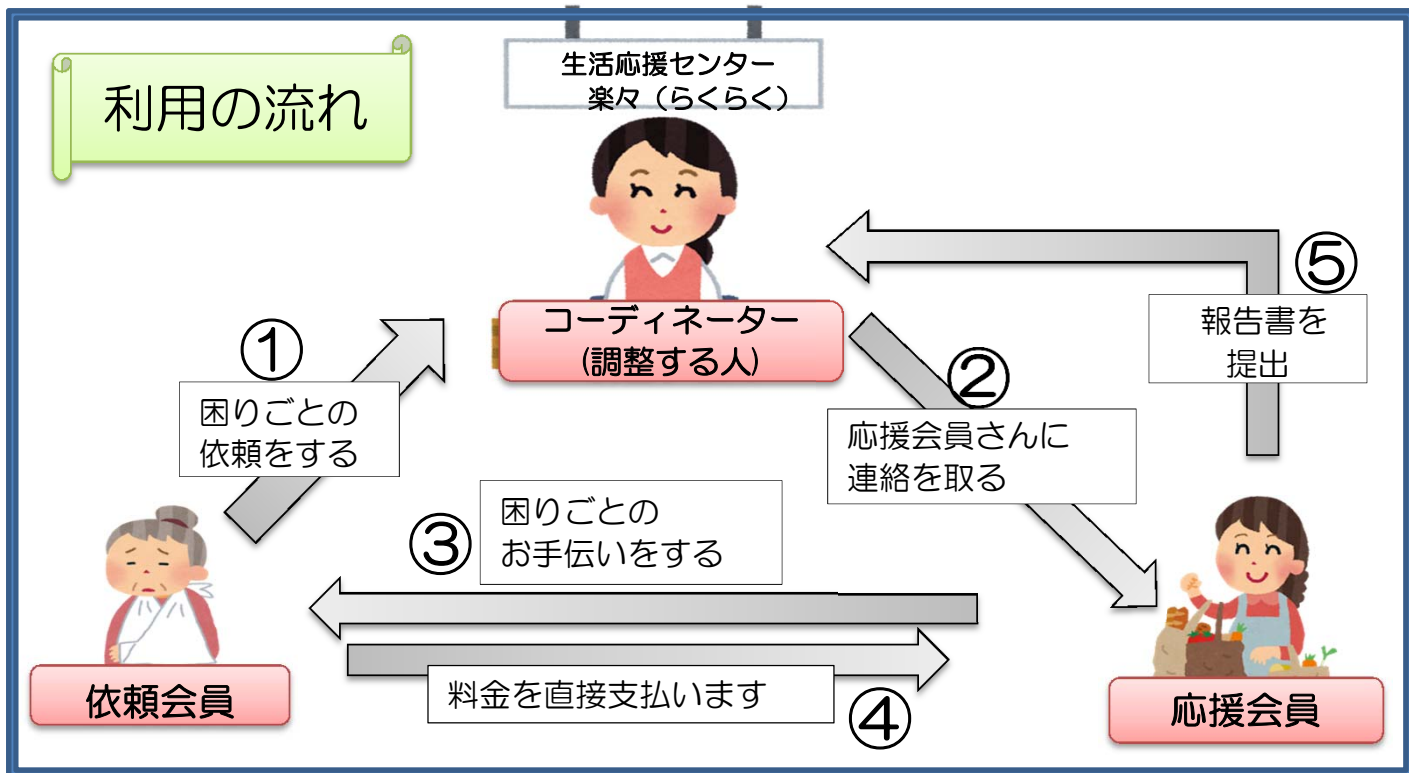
利用の流れ

生活応援センター
楽々（らくらく）

コーディネーター
(調整する人)

①
困りごとの
依頼をする

②
応援会員さんに
連絡を取る

⑤
報告書を
提出

③
困りごとの
お手伝いをする

依頼会員

料金を直接支払います
④

応援会員